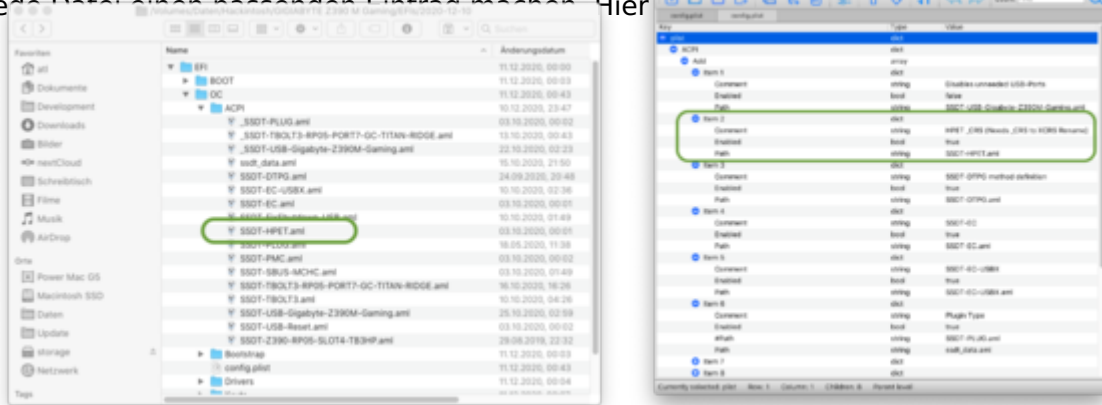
jede Datei einen passenden Eintrag machen. Hier

Favoriten
atl
Dokumente
Development
Downloads
Bilder
nextCloud
Schreibtisch
Filme
Musik
AirDrop
Orte
Power Mac G5
Macintosh SSD
Daten
Update
storage
Netzwerk
Tags

Q Suchen

| Name | Änderungsdatum |
|---|---|
| EFI | 11.12.2020, 00:00 |
| BOOT | 11.12.2020, 00:03 |
| OC | 11.12.2020, 00:43 |
| ACPI | 10.12.2020, 23:47 |
| _SSDT-PLUG.aml | 03.10.2020, 00:02 |
| _SSDT-TBOLT3-RP05-PORT7-GC-TITAN-RIDGE.aml | 13.10.2020, 00:43 |
| _SSDT-USB-Gigabyte-Z390M-Gaming.aml | 22.10.2020, 02:23 |
| ssdt_data.aml | 15.10.2020, 21:50 |
| SSDT-DTPG.aml | 24.09.2020, 20:48 |
| SSDT-EC-USBX.aml | 10.10.2020, 02:36 |
| SSDT-EC.aml | 03.10.2020, 00:01 |
| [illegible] | 10.10.2020, 01:49 |
| SSDT-HPET.aml | 03.10.2020, 00:01 |
| SSDT-PLUG.aml | 16.05.2020, 11:38 |
| SSDT-PMC.aml | 03.10.2020, 00:02 |
| SSDT-SBUS-MCHC.aml | 10.10.2020, 01:49 |
| SSDT-TBOLT3-RP05-PORT7-GC-TITAN-RIDGE.aml | 16.10.2020, 16:26 |
| SSDT-TBOLT3.aml | 10.10.2020, 04:26 |
| SSDT-USB-Gigabyte-Z390M-Gaming.aml | 25.10.2020, 02:59 |
| SSDT-USB-Reset.aml | 03.10.2020, 00:02 |
| SSDT-Z390-RP05-SLOT4-TB3HP.aml | 29.08.2019, 22:32 |
| Bootstrap | 11.12.2020, 00:03 |
| config.plist | 11.12.2020, 00:43 |
| Drivers | 11.12.2020, 00:04 |

| Key | Type | Value |
|---|---|---|
| plist | dict | |
| ACPI | dict | |
| Add | array | |
| Item 1 | dict | |
| Comment | string | Disables unneeded USB-Ports |
| Enabled | bool | false |
| Path | string | SSDT-USB-Gigabyte-Z390M-Gaming.aml |
| Item 2 | dict | |
| Comment | string | HPET _CRS (Needs _CRS to XCRS Rename) |
| Enabled | bool | true |
| Path | string | SSDT-HPET.aml |
| Item 3 | dict | |
| Comment | string | SSDT-DTPG method definition |
| Enabled | bool | true |
| Path | string | SSDT-DTPG.aml |
| Item 4 | dict | |
| Comment | string | SSDT-EC |
| Enabled | bool | true |
| Path | string | SSDT-EC.aml |
| Item 5 | dict | |
| Comment | string | SSDT-EC-USBX |
| Enabled | bool | true |
| Path | string | SSDT-EC-USBX.aml |
| Item 6 | dict | |
| Comment | string | Plugin Type |
| Enabled | bool | true |
| #Path | string | SSDT-PLUG.aml |
| Path | string | ssdt_data.aml |
| Item 7 | dict | |
| Item 8 | dict | |

Currently selected: plist  Row: 1  Column: 1  Children: 8  Parent level: